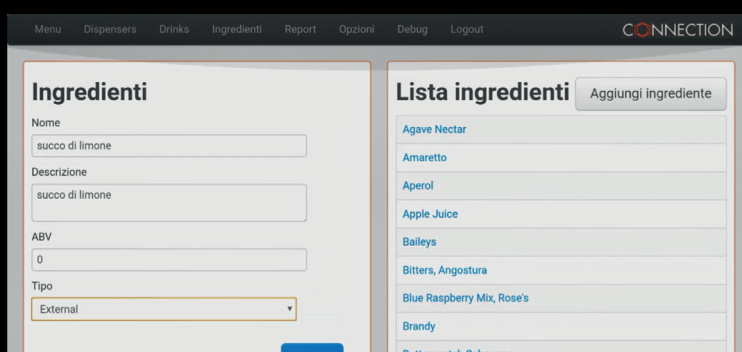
Menu Dispensers Drinks Ingredienti Report Opzioni Debug Logout

CONNECTION

Ingredienti

Nome

succo di limone

Descrizione

succo di limone

ABV

0

Tipo

External

Lista ingredienti

Aggiungi ingrediente

Agave Nectar

Amaretto

Aperol

Apple Juice

Baileys

Bitters, Angostura

Blue Raspberry Mix, Rose's

Brandy

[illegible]